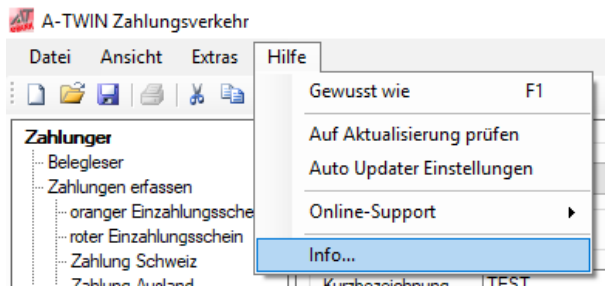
A-TWIN Zahlungsverkehr

Datei Ansicht Extras Hilfe

Zahlungen
Belegleser
Zahlungen erfassen
oranger Einzahlungssche
roter Einzahlungsschein
Zahlung Schweiz
Zahlung Ausland

Gewusst wie F1
Auf Aktualisierung prüfen
Auto Updater Einstellungen
Online-Support
Info...

Kurzbezeichnung TEST